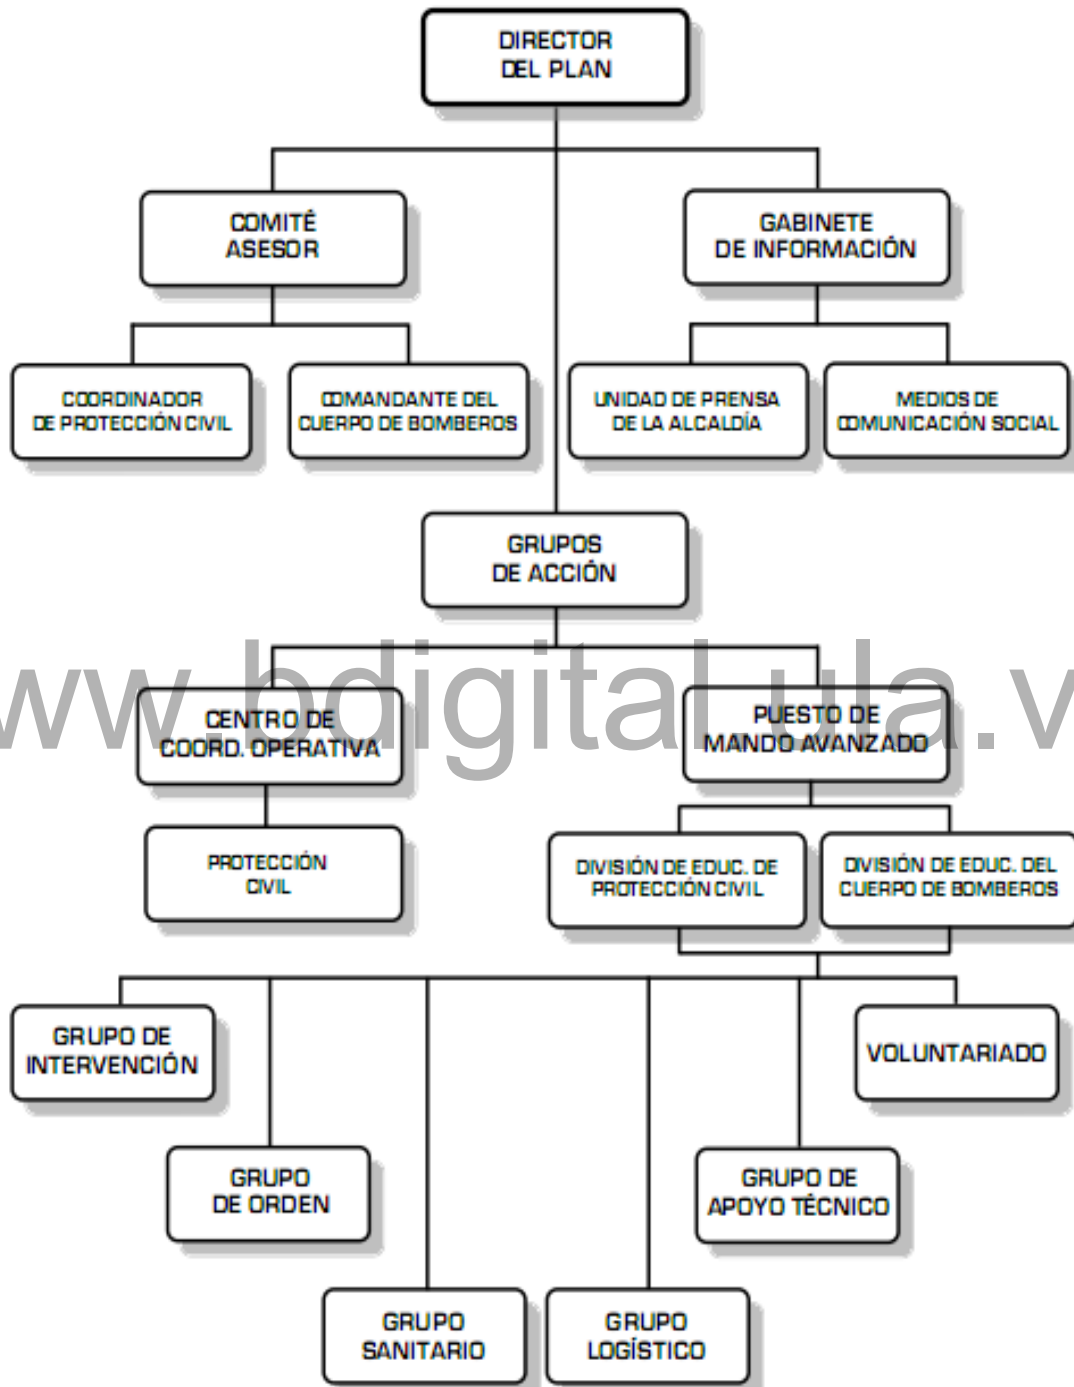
DIRECTOR DEL PLAN

COMITÉ ASESOR

GABINETE DE INFORMACIÓN

COORDINADOR DE PROTECCIÓN CIVIL

COMANDANTE DEL CUERPO DE BOMBEROS

UNIDAD DE PRENSA DE LA ALCALDÍA

MEDIOS DE COMUNICACIÓN SOCIAL

GRUPOS DE ACCIÓN

www.bdigital.ula.ve

CENTRO DE COORD. OPERATIVA

PUESTO DE MANDO AVANZADO

PROTECCIÓN CIVIL

DIVISIÓN DE EDUC. DE PROTECCIÓN CIVIL

DIVISIÓN DE EDUC. DEL CUERPO DE BOMBEROS

GRUPO DE INTERVENCIÓN

VOLUNTARIADO

GRUPO DE ORDEN

GRUPO DE APOYO TÉCNICO

GRUPO SANITARIO

GRUPO LOGÍSTICO